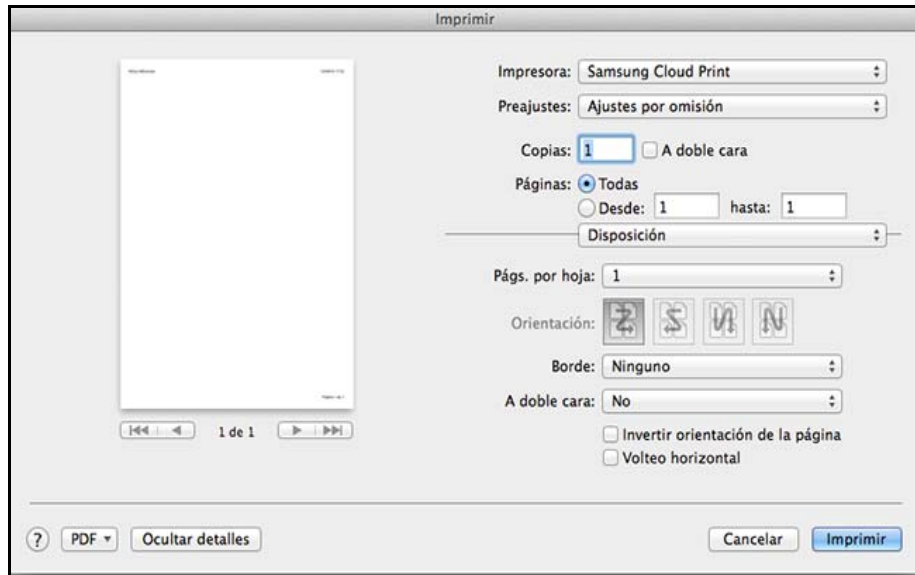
Imprimir

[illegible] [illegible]

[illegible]

1 de 1

Impresora: Samsung Cloud Print

Preajustes: Ajustes por omisión

Copias: 1 A doble cara

Páginas: Todas

Desde: 1 hasta: 1

Disposición

Págs. por hoja: 1

Orientación:

Borde: Ninguno

A doble cara: No

Invertir orientación de la página

Volteo horizontal

?

PDF

Ocultar detalles

Cancelar

Imprimir